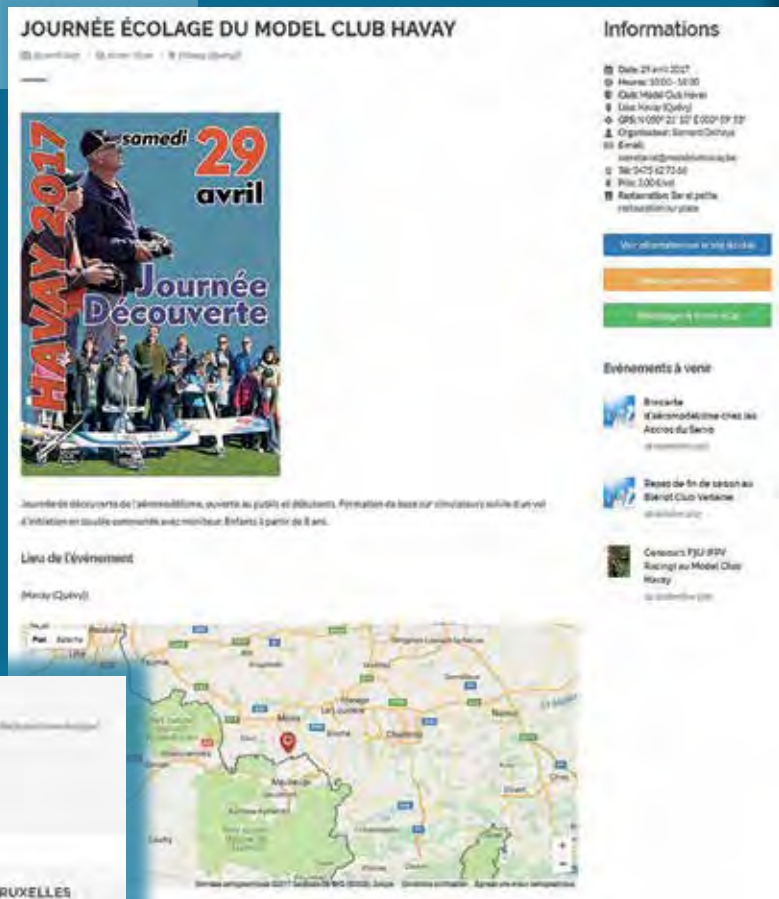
JOURNÉE ÉCOLAGE DU MODEL CLUB HAVAY

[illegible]

samedi 29 avril
HAVAY 2017
Journée Découverte

Journée de découverte de l'aéromodélisme, ouverte au public et débutants. Formation de base sur simulateurs suivie d'un vol d'initiation en double commande avec moniteur. Enfants à partir de 8 ans.

Lieu de l'événement

Havay (Quévy)

Plan Satellite

Mons
La Louvière
Charleroi
Namur
Maubeuge

Informations

Date: 29 avril 2017
Heures: 10:00 - 18:00
Club: Model Club Havay
Lieu: Havay (Quévy)
GPS: N 050° 21' 10" E 003° 59' 33"
Organisateur: Bernard Delhaye
E-mail: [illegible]
Tél: 0475 62 73 50
Prix: 3,00 Euro
Restauration: Bar et petite restauration sur place

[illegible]
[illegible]
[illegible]

Événements à venir

Brocante d'aéromodélisme chez les Accros du Servo
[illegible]

Repas de fin de saison au Blériot Club Verlaine
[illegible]

Concours FJU (FPV Racing) au Model Club Havay
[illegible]

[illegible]

RUXELLES